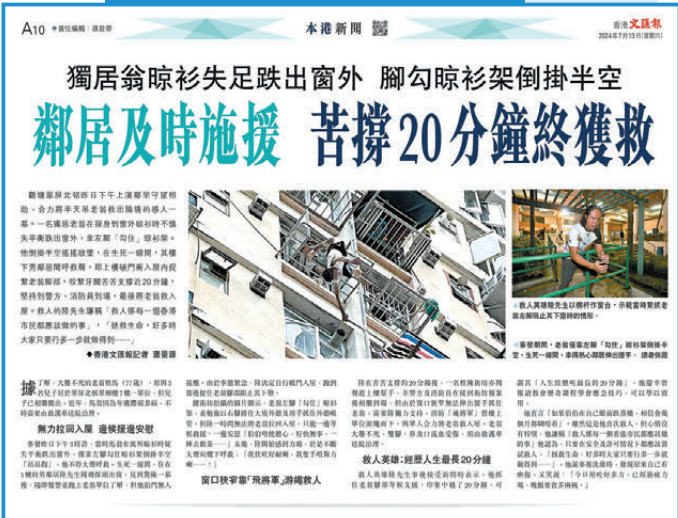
A10 ●責任編輯：湯啟舉

本港新聞

香港文匯報
2024年7月13日（星期六）

獨居翁晾衫失足跌出窗外 腳勾晾衫架倒掛半空

鄰居及時施援 苦撐20分鐘終獲救

觀塘秀屏北邨昨日下午上演驚呈守望相助、合力將半天吊老翁救出險境的感人一幕。一名獨居老翁在屋身附近窗外晾衫時不慎失手跌出窗外，幸在腳「勾住」晾衫架。他倒掛半空搖搖欲墜，在令死一線間，其樓下男鄰居聞呼救聲，即上樓破門衝入屋內捉緊老翁腳部，咬緊牙關苦苦支撐近20分鐘。堅持到警方、消防員到場，最後將老翁救入屋。救人的簡先生謙稱「救人係每一個香港市民都應該做的事」。「踏前生命，好多時大家只要行多一步就做得到……」

◆香港文匯報記者 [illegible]

◆救人英雄簡先生以鋼杆作示，示範當時緊抓老翁左腳咁...

◆事發期間，老翁僅靠左腳「勾住」晾衫架倒掛半空，生死一線間，幸得熱心鄰居伸出援手。 讀者供圖

據了解，大難不死的老翁姓周（77歲），原與3名兒子同住單位...

無力拉回入屋 邀懷援邊安慰

...

窗口狹窄難「飛將軍」游繩救人

救人英雄：經歷人生最長20分鐘

...